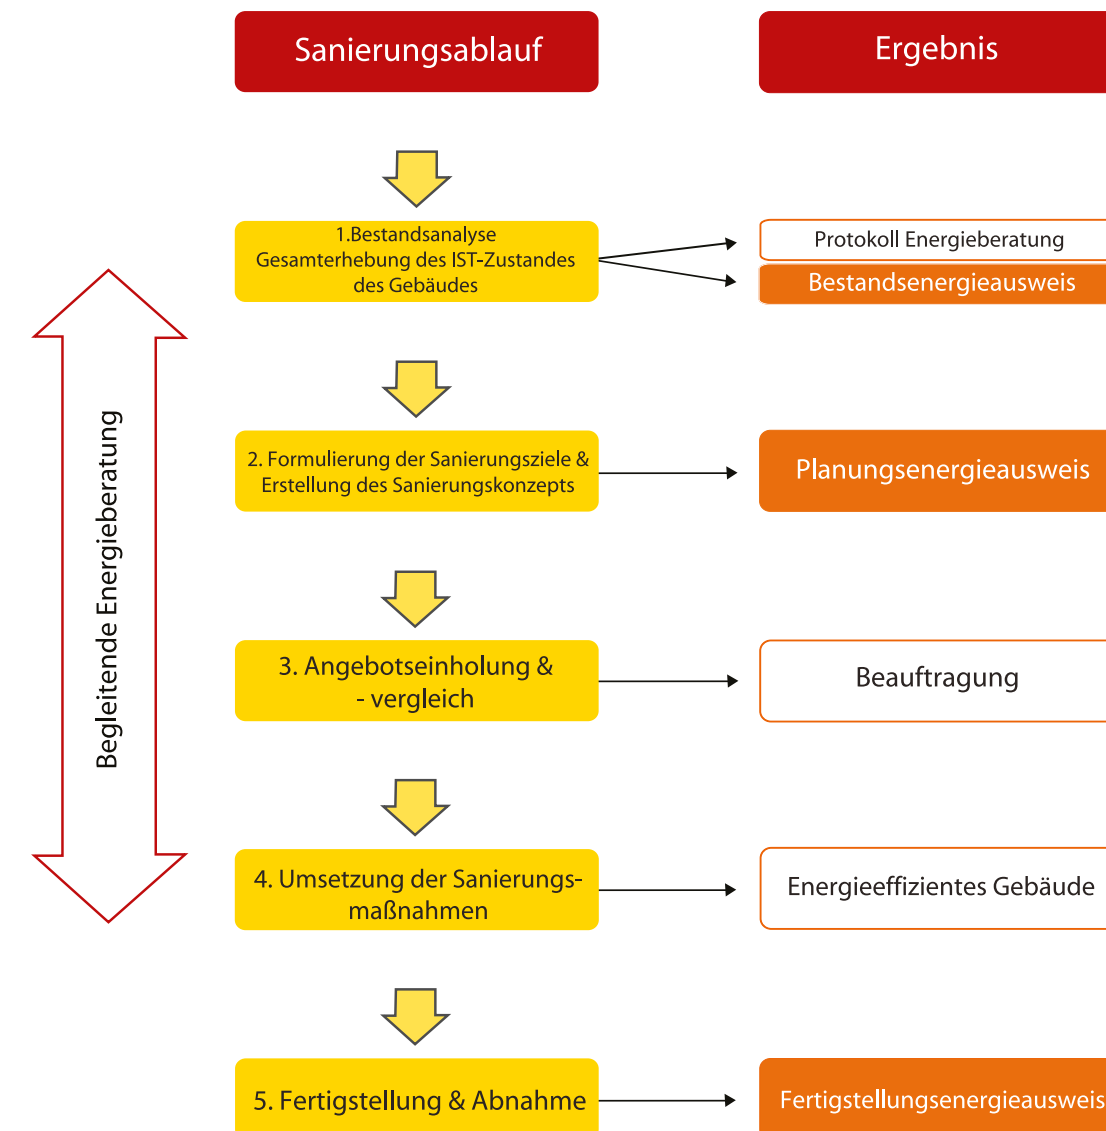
Sanierungsablauf

Ergebnis

Begleitende Energieberatung

1.Bestandsanalyse
Gesamterhebung des IST-Zustandes des Gebäudes

Protokoll Energieberatung

Bestandsenergieausweis

2. Formulierung der Sanierungsziele & Erstellung des Sanierungskonzepts

Planungsenergieausweis

3. Angebotseinholung & - vergleich

Beauftragung

4. Umsetzung der Sanierungsmaßnahmen

Energieeffizientes Gebäude

5. Fertigstellung & Abnahme

Fertigstellungsenergieausweis